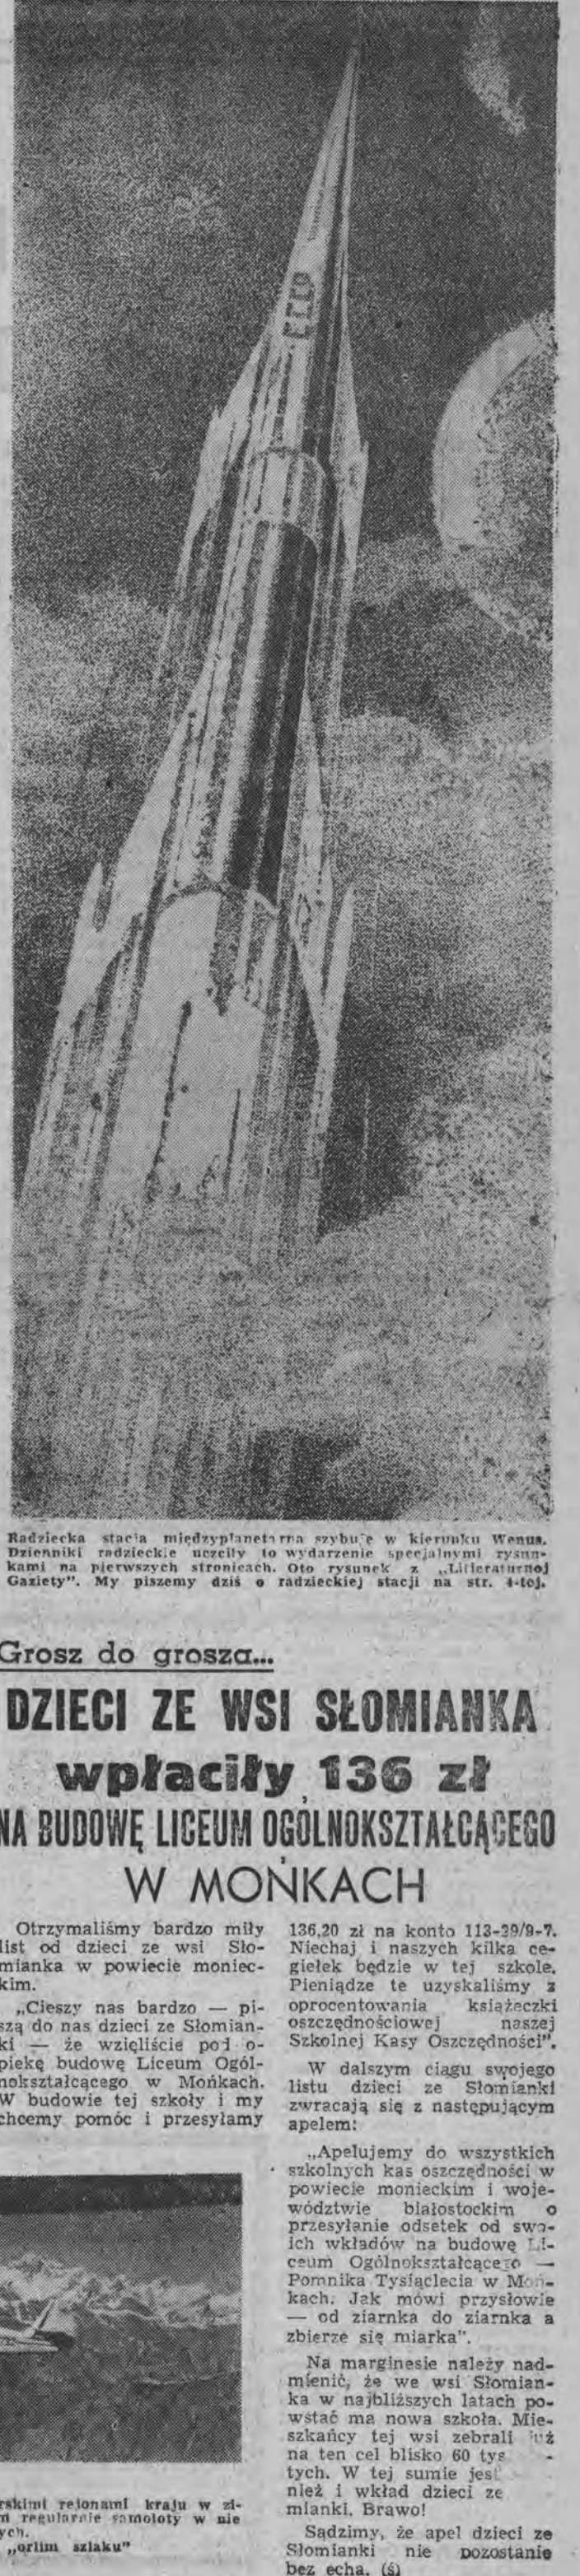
Radziecka stacja międzyplanetarna szybuje w kierunku Wenus. Dzienniki radzieckie uczciły to wydarzenie specjalnymi rysunkami na pierwszych stronicach. Oto rysunek z „Literaturnoj Gaziety". My piszemy dziś o radzieckiej stacji na str. 4-tej.

Grosz do grosza...

DZIECI ZE WSI SŁOMIANKA

wpłaciły 136 zł

NA BUDOWĘ LICEUM OGÓLNOKSZTAŁCĄCEGO

W MOŃKACH

Otrzymaliśmy bardzo miły list od dzieci ze wsi Słomianka w powiecie monieckim.

„Cieszy nas bardzo — piszą do nas dzieci ze Słomianki — że wzięliście pod opiekę budowę Liceum Ogólnokształcącego w Mońkach. W budowie tej szkoły i my chcemy pomóc i przesyłamy 136,20 zł na konto 113-39/9-7. Niechaj i naszych kilka cegiełek będzie w tej szkole. Pieniądze te uzyskaliśmy z oprocentowania książeczki oszczędnościowej naszej Szkolnej Kasy Oszczędności".

W dalszym ciągu swojego listu dzieci ze Słomianki zwracają się z następującym apelem:

„Apelujemy do wszystkich szkolnych kas oszczędności w powiecie monieckim i województwie białostockim o przesyłanie odsetek od swoich wkładów na budowę Liceum Ogólnokształcącego — Pomnika Tysiąclecia w Mońkach. Jak mówi przysłowie — od ziarnka do ziarnka a zbierze się miarka".

Na marginesie należy nadmienić, że we wsi Słomianka w najbliższych latach powstać ma nowa szkoła. Mieszkańcy tej wsi zebrali już na ten cel blisko 60 tys. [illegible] tych. W tej sumie jest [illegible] nież i wkład dzieci ze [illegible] mianki. Brawo!

Sądzimy, że apel dzieci ze Słomianki nie pozostanie bez echa. (ś)

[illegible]rskimi rejonami kraju w zi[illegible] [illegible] regularnie samoloty w nie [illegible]ych. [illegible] „orlim szlaku"